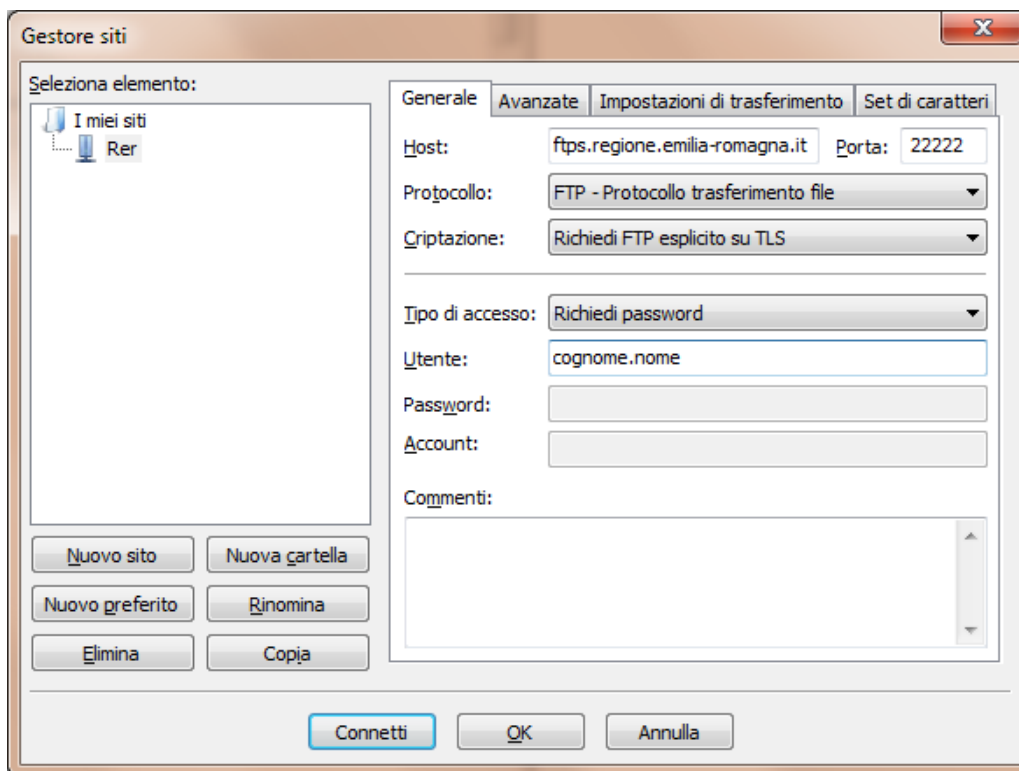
Gestore siti

Seleziona elemento:

I miei siti
Rer

Generale | Avanzate | Impostazioni di trasferimento | Set di caratteri

Host: ftps.regione.emilia-romagna.it Porta: 22222

Protocollo: FTP - Protocollo trasferimento file

Criptazione: Richiedi FTP esplicito su TLS

Tipo di accesso: Richiedi password

Utente: cognome.nome

Password:

Account:

Commenti:

Nuovo sito
Nuova cartella
Nuovo preferito
Rinomina
Elimina
Copia

Connetti
OK
Annulla